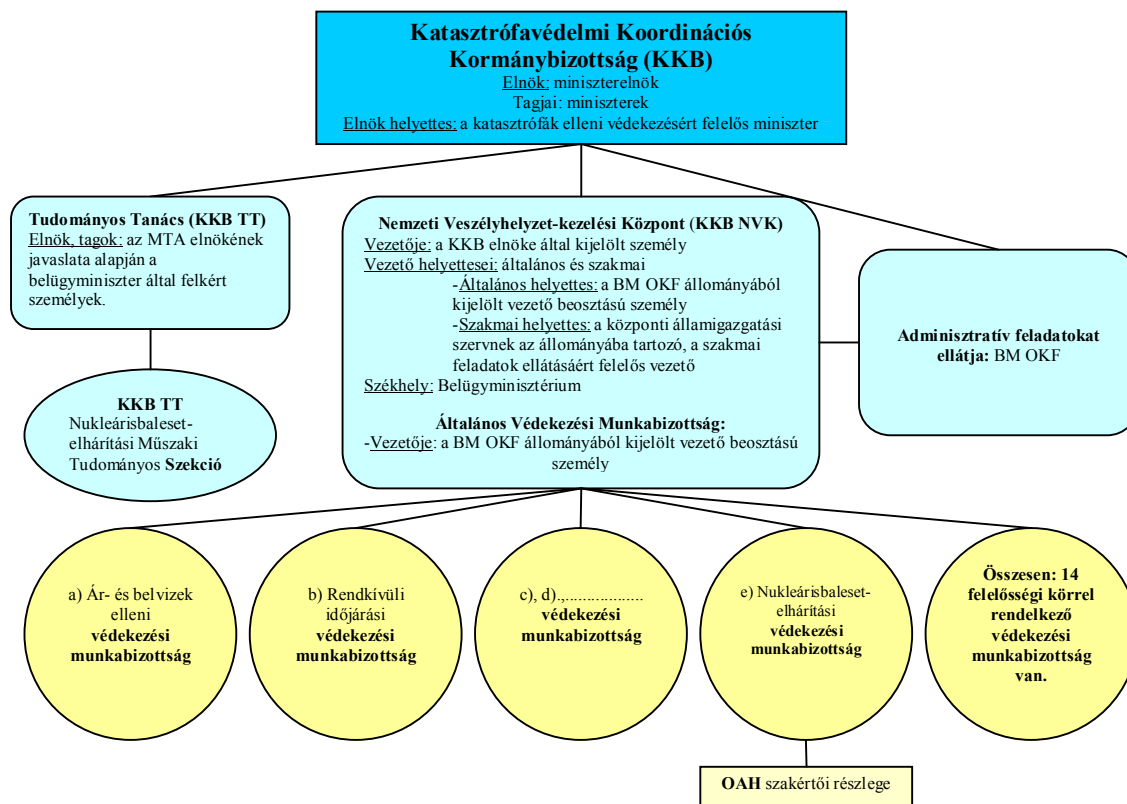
Katasztrófavédelmi Koordinációs Kormánybizottság (KKB)
Elnök: miniszterelnök
Tagjai: miniszterek
Elnök helyettes: a katasztrófák elleni védekezésért felelős miniszter

Tudományos Tanács (KKB TT)
Elnök, tagok: az MTA elnökének javaslata alapján a belügyminiszter által felkért személyek.

KKB TT
Nukleárisbaleset-elhárítási Műszaki Tudományos Szekció

Nemzeti Veszélyhelyzet-kezelési Központ (KKB NVK)
Vezetője: a KKB elnöke által kijelölt személy
Vezető helyettesei: általános és szakmai
-Általános helyettes: a BM OKF állományából kijelölt vezető beosztású személy
-Szakmai helyettes: a központi államigazgatási szervnek az állományába tartozó, a szakmai feladatok ellátásáért felelős vezető
Székhely: Belügyminisztérium

Általános Védekezési Munkabizottság:
-Vezetője: a BM OKF állományából kijelölt vezető beosztású személy

Adminisztratív feladatokat ellátja: BM OKF

a) Ár- és belvizek elleni védekezési munkabizottság

b) Rendkívüli időjárási védekezési munkabizottság

c), d).,.................. védekezési munkabizottság

e) Nukleárisbaleset-elhárítási védekezési munkabizottság

Összesen: 14 felelősségi körrel rendelkező védekezési munkabizottság van.

OAH szakértői részlege